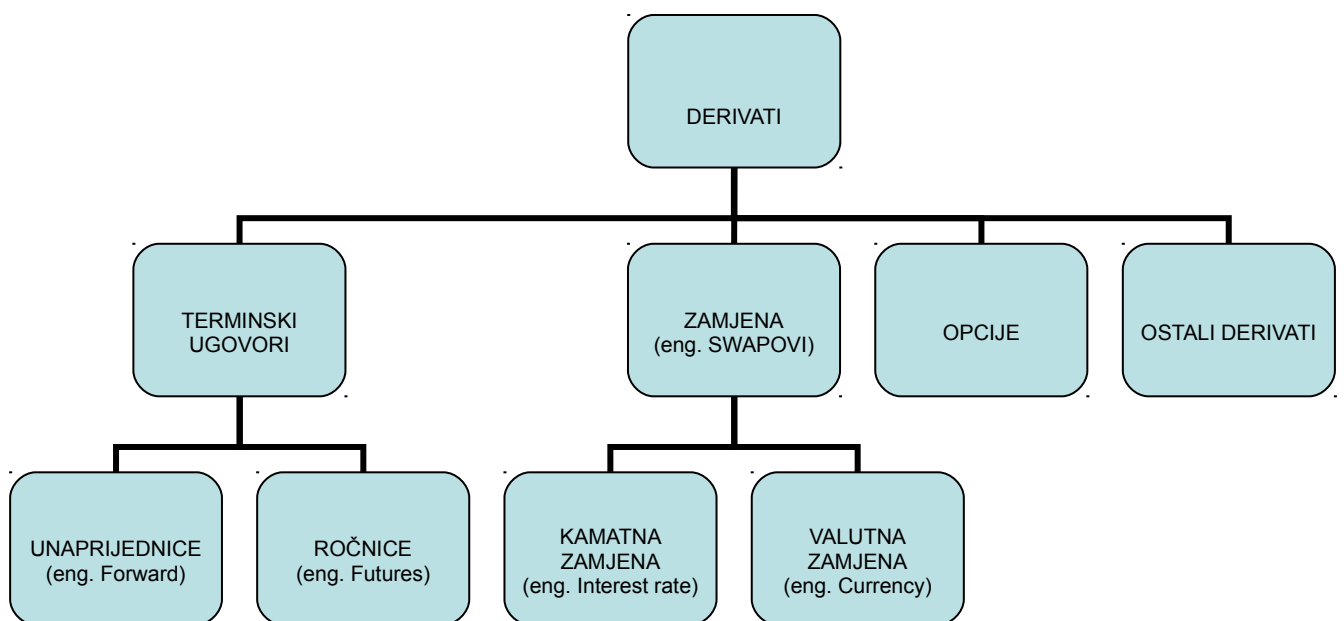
DERIVATI

TERMINSKI UGOVORI

ZAMJENA (eng. SWAPOVI)

OPCIJE

OSTALI DERIVATI

UNAPRIJEDNICE (eng. Forward)

ROČNICE (eng. Futures)

KAMATNA ZAMJENA (eng. Interest rate)

VALUTNA ZAMJENA (eng. Currency)